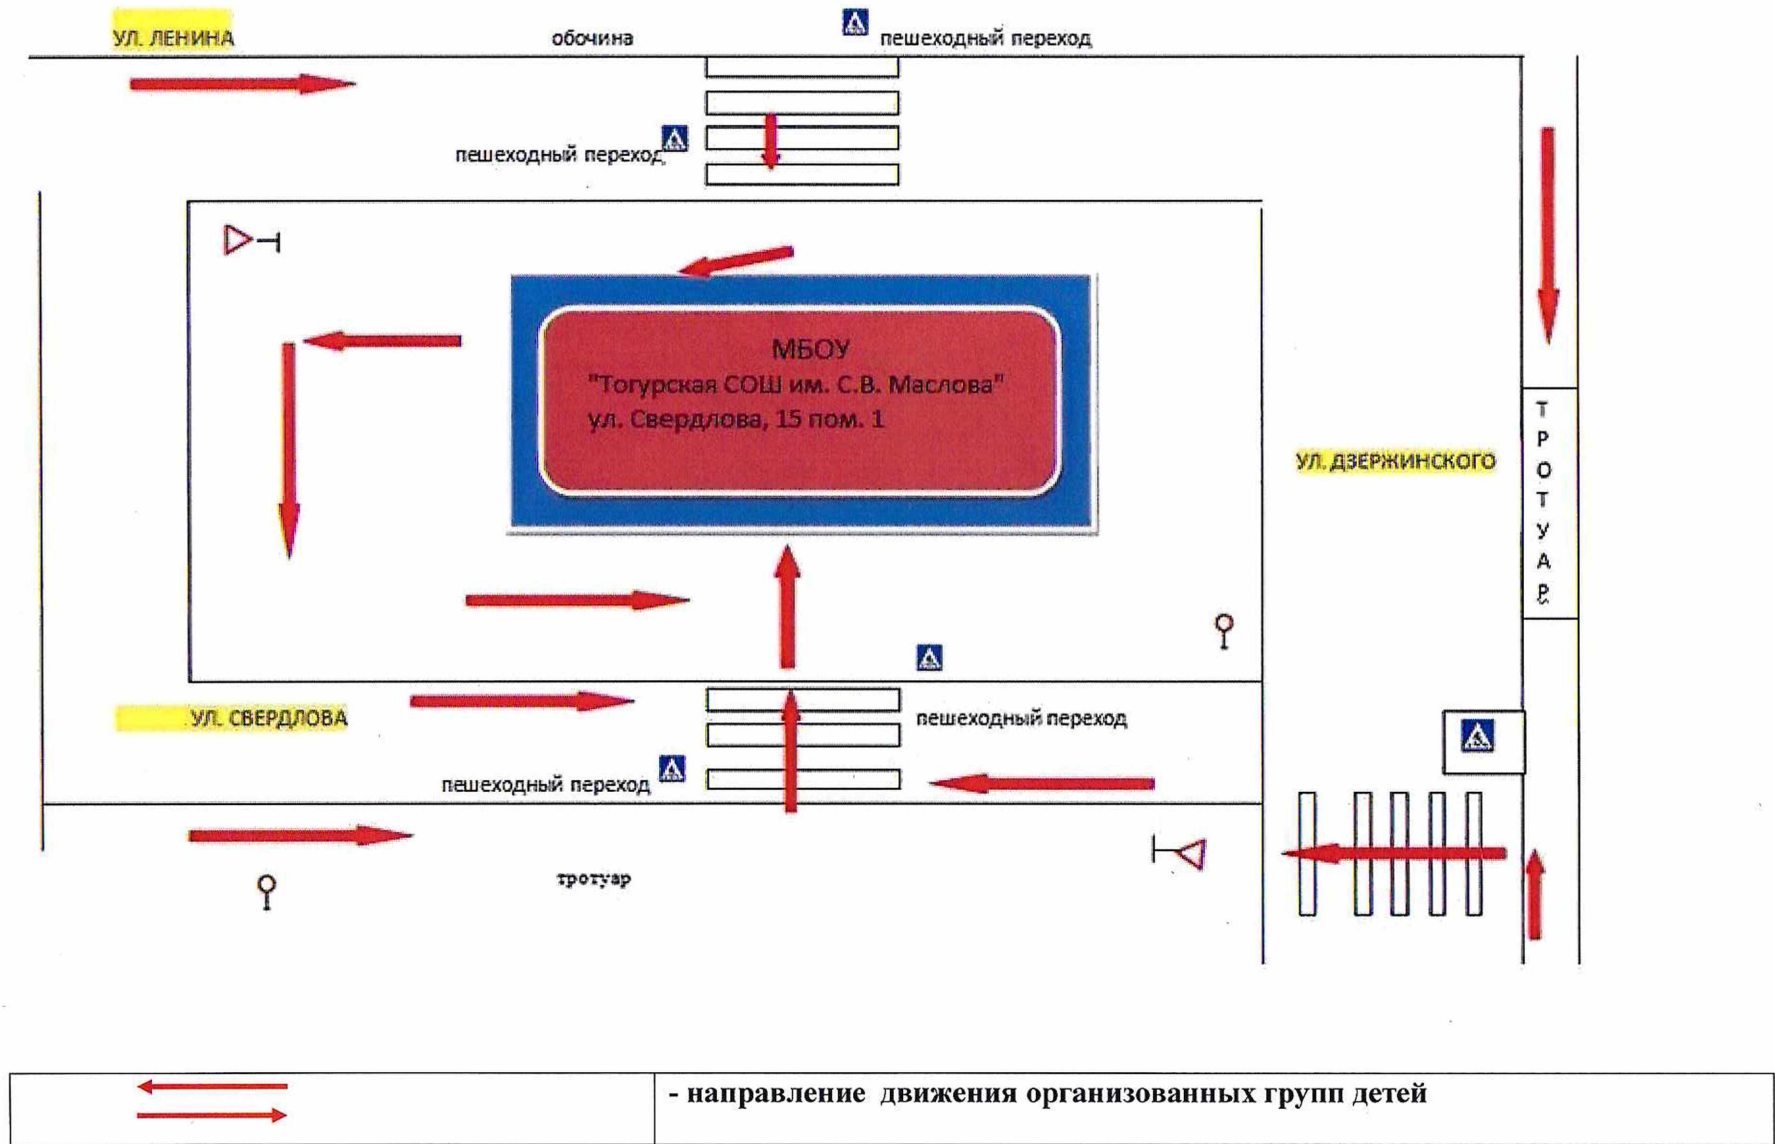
УЛ. ЛЕНИНА

обочина

пешеходный переход

пешеходный переход

МБОУ
"Тогурская СОШ им. С.В. Маслова"
ул. Свердлова, 15 пом. 1

УЛ. ДЗЕРЖИНСКОГО

Т
Р
О
Т
У
А
Р

УЛ. СВЕРДЛОВА

пешеходный переход

пешеходный переход

тротуар

|  | - направление движения организованных групп детей |
|---|---|